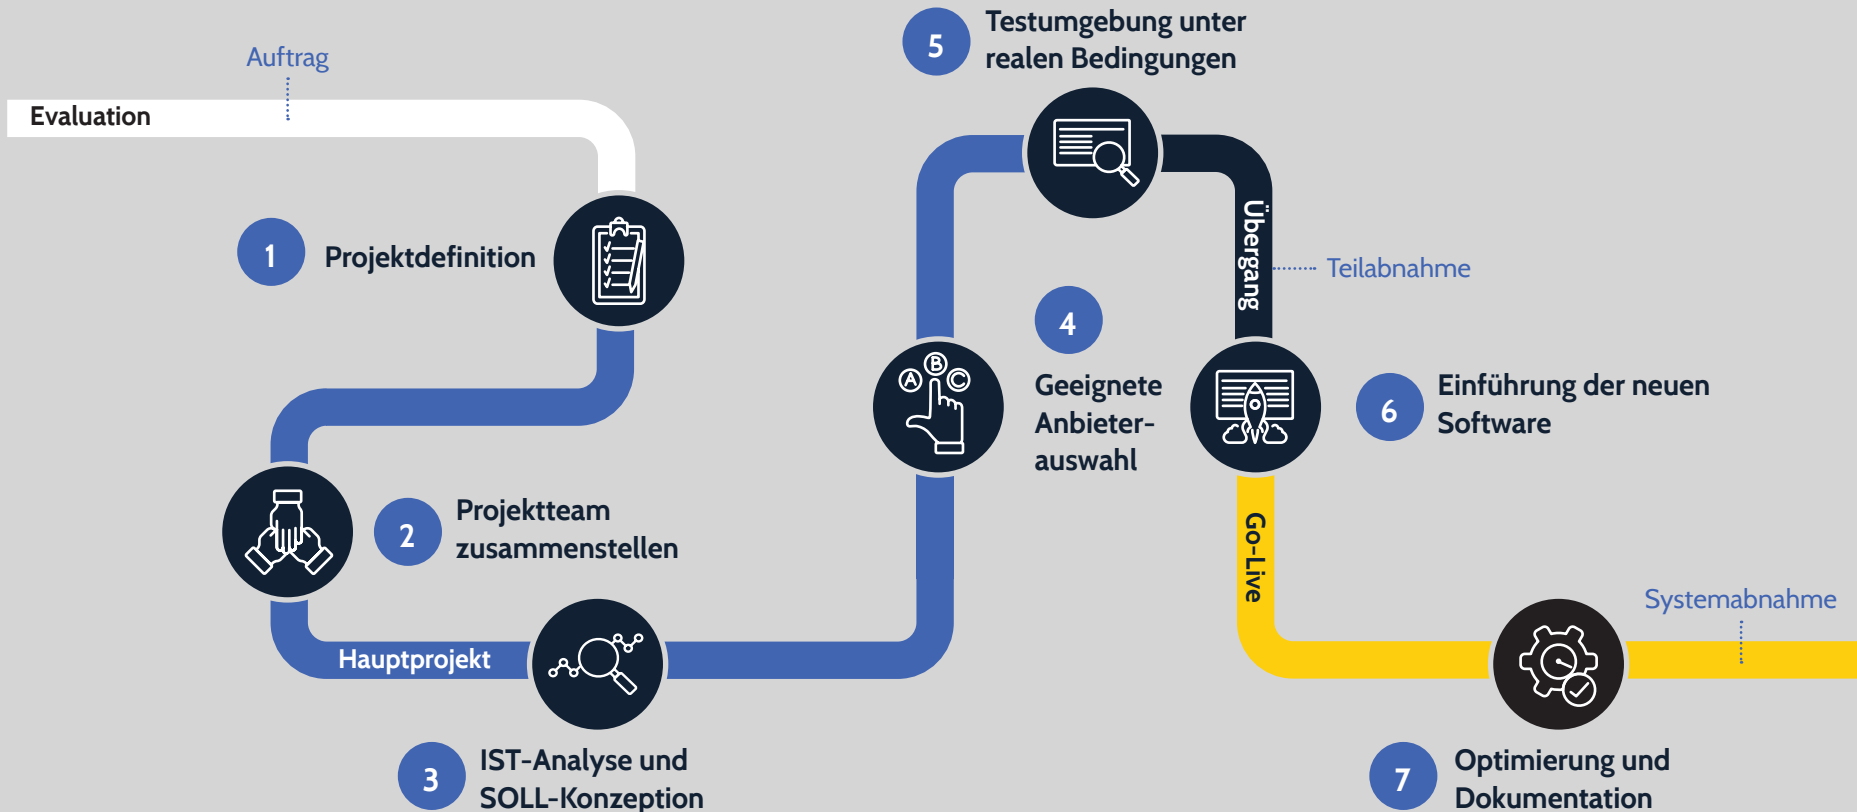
Auftrag

Evaluation

1 Projektdefinition

2 Projektteam zusammenstellen

Hauptprojekt

3 IST-Analyse und SOLL-Konzeption

4 Geeignete Anbieter-auswahl

5 Testumgebung unter realen Bedingungen

Übergang

Teilabnahme

6 Einführung der neuen Software

Go-Live

Systemabnahme

7 Optimierung und Dokumentation